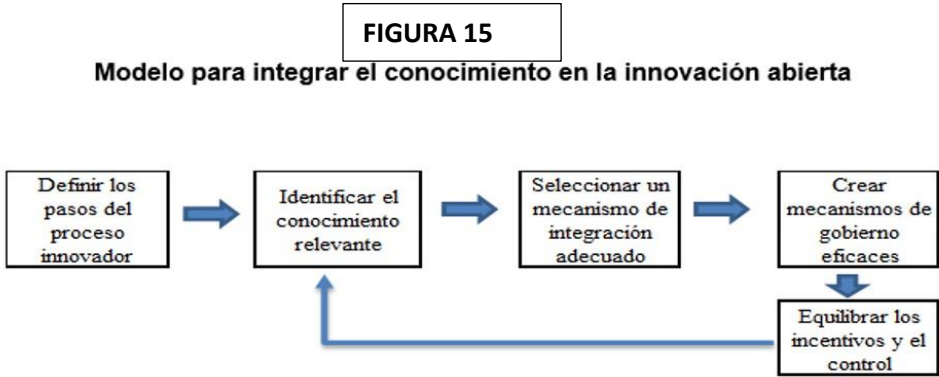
FIGURA 15

Modelo para integrar el conocimiento en la innovación abierta

Definir los pasos del proceso innovador

Identificar el conocimiento relevante

Seleccionar un mecanismo de integración adecuado

Crear mecanismos de gobierno eficaces

Equilibrar los incentivos y el control